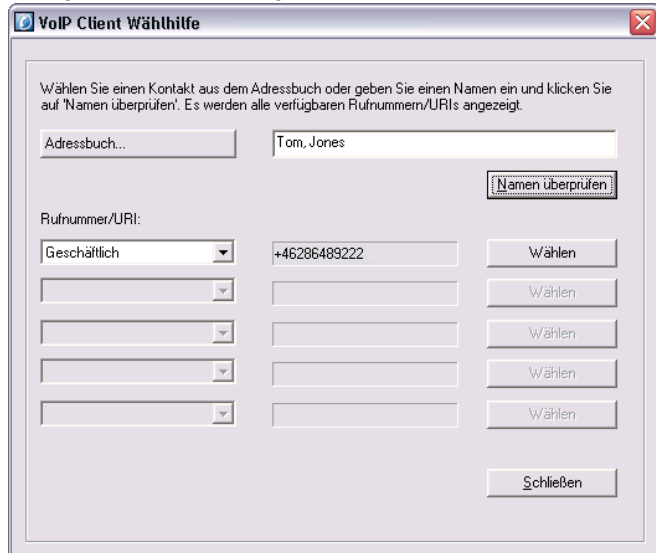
VoIP Client Wählhilfe

Wählen Sie einen Kontakt aus dem Adressbuch oder geben Sie einen Namen ein und klicken Sie auf 'Namen überprüfen'. Es werden alle verfügbaren Rufnummern/URIs angezeigt.

Adressbuch...

Tom, Jones

Namen überprüfen

Rufnummer/URI:

Geschäftlich

+46286489222

Wählen

Wählen

Wählen

Wählen

Wählen

Schließen